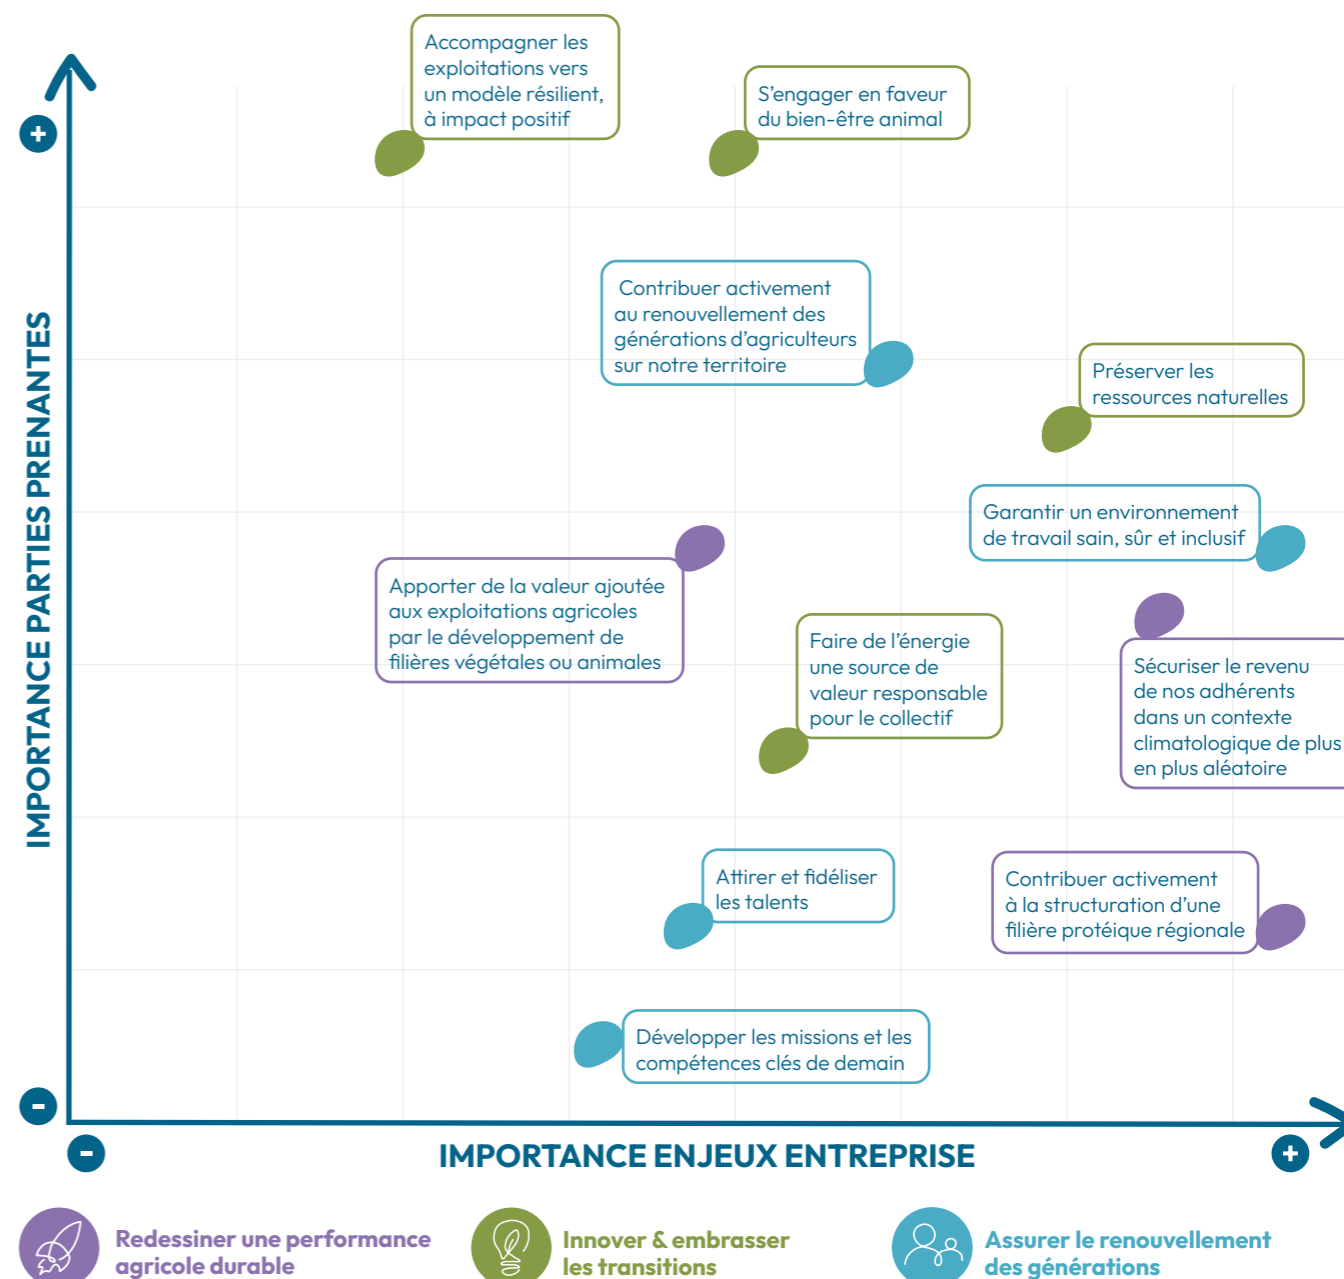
+

IMPORTANCE PARTIES PRENANTES

-

Accompagner les exploitations vers un modèle résilient, à impact positif

S'engager en faveur du bien-être animal

Contribuer activement au renouvellement des générations d'agriculteurs sur notre territoire

Préserver les ressources naturelles

Garantir un environnement de travail sain, sûr et inclusif

Apporter de la valeur ajoutée aux exploitations agricoles par le développement de filières végétales ou animales

Faire de l'énergie une source de valeur responsable pour le collectif

Sécuriser le revenu de nos adhérents dans un contexte climatologique de plus en plus aléatoire

Attirer et fidéliser les talents

Contribuer activement à la structuration d'une filière protéique régionale

Développer les missions et les compétences clés de demain

-

IMPORTANCE ENJEUX ENTREPRISE

+

Redessiner une performance agricole durable

Innover & embrasser les transitions

Assurer le renouvellement des générations